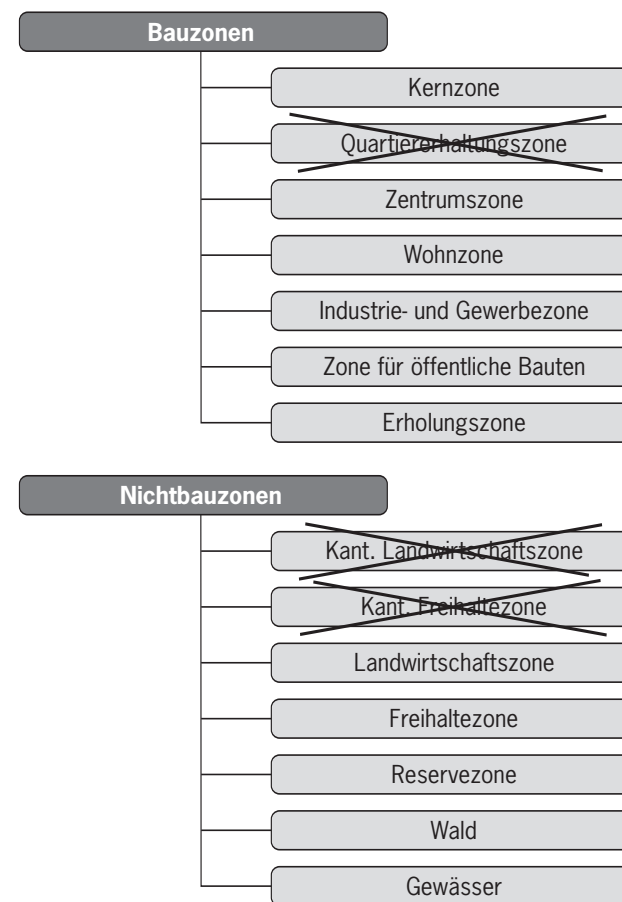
Bauzonen

Kernzone

Quartiererhaltungszone

Zentrumszone

Wohnzone

Industrie- und Gewerbezone

Zone für öffentliche Bauten

Erholungszone

Nichtbauzonen

Kant. Landwirtschaftszone

Kant. Freihaltezone

Landwirtschaftszone

Freihaltezone

Reservezone

Wald

Gewässer